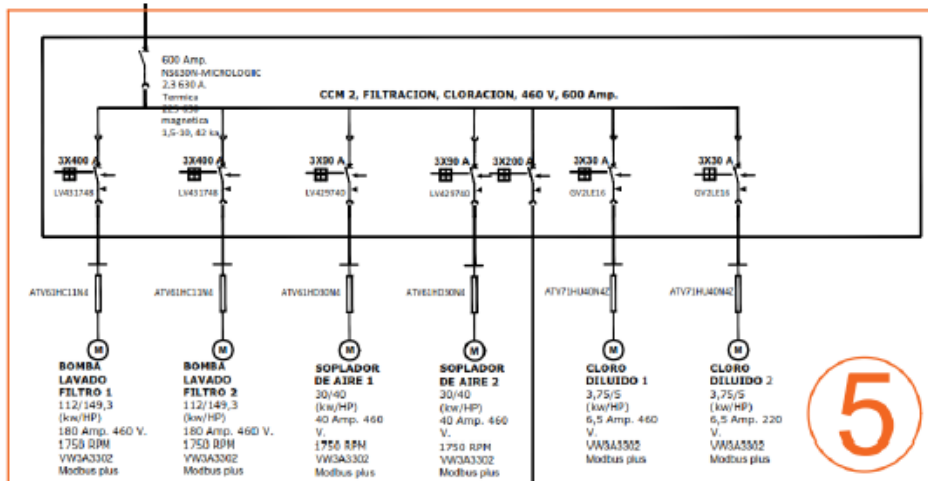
600 Amp.
NS630N-MICROLOGIC
2,3 630 A.
Termica
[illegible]
magnetica
3,5-10, 42 ka

CCM 2, FILTRACION, CLORACION, 460 V, 600 Amp.

3X400 A
LV431748

3X400 A
LV431748

3X90 A
LV429740

3X90 A
LV429740

3X200 A

3X30 A
GV2LE16

3X30 A
GV2LE16

ATV61HC11N4

ATV61HC11N4

ATV61HD30N4

ATV61HD30N4

ATV71HU40N42

ATV71HU40N42

M

M

M

M

M

M

BOMBA LAVADO FILTRO 1
112/149,3 (kw/HP)
180 Amp. 460 V.
1750 RPM
VW3A3302
Modbus plus

BOMBA LAVADO FILTRO 2
112/149,3 (kw/HP)
180 Amp. 460 V.
1750 RPM
VW3A3302
Modbus plus

SOPLADOR DE AIRE 1
30/40 (kw/HP)
40 Amp. 460 V.
1750 RPM
VW3A3302
Modbus plus

SOPLADOR DE AIRE 2
30/40 (kw/HP)
40 Amp. 460 V.
1750 RPM
VW3A3302
Modbus plus

CLORO DILUIDO 1
3,75/5 (kw/HP)
6,5 Amp. 460 V.
VW3A3302
Modbus plus

CLORO DILUIDO 2
3,75/5 (kw/HP)
6,5 Amp. 220 V.
VW3A3302
Modbus plus

5